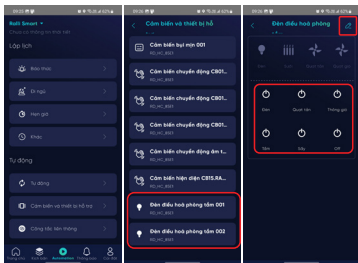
Rolli Smart

Lập lịch

Báo thức

Đi ngủ

Hẹn giờ

Khác

Tự động

Tự động

Cảm biến và thiết bị hỗ trợ

Cảm biến chuyển động

Cảm biến và thiết bị hỗ

Cảm biến bụi mịn 001

Cảm biến chuyển động CB00...

Cảm biến chuyển động CB01...

Cảm biến chuyển động CB01...

Cảm biến chuyển động âm t...

Cảm biến hiện diện CB15.RA...

Đèn điều hoà phòng tắm 001

Đèn điều hoà phòng tắm 002

Đèn điều hoà phòng

Bật

Quạt trần

Thông gió

Tắm

Sấy

Off